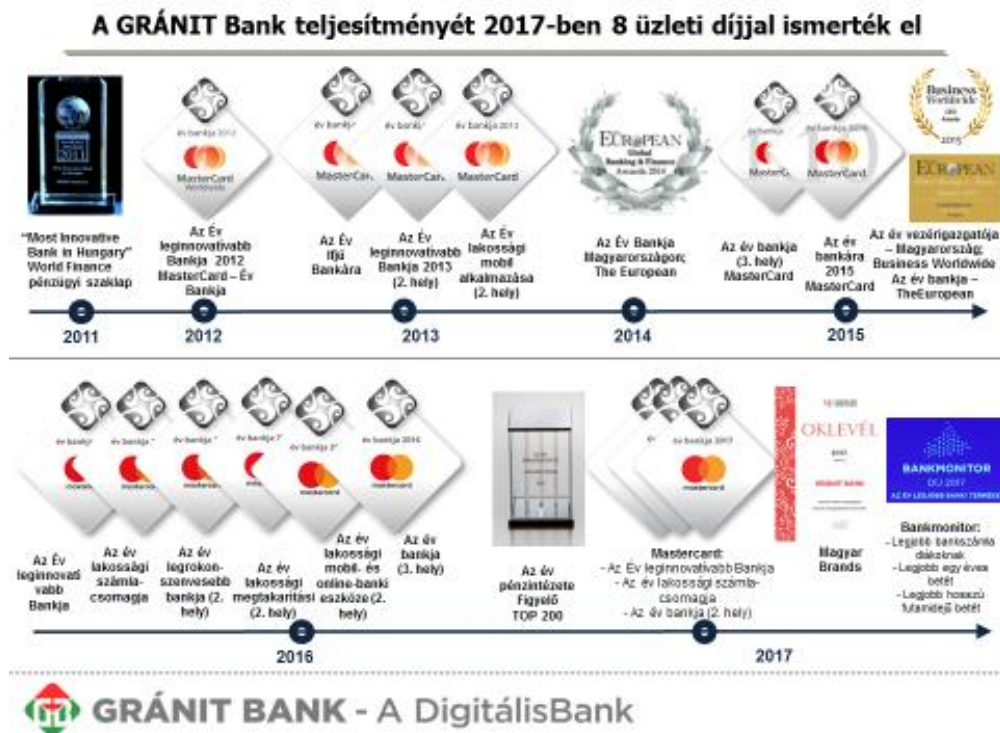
A GRÁNIT Bank teljesítményét 2017-ben 8 üzleti díjjal ismerték el

év bankja 2012
MasterCard Worldwide

év bankja
MasterCard

év bankja
MasterCard

év bankja 2013
MasterCard

EUROPEAN
Global Banking & Finance Awards 2014

év bankja
MasterCard

év bankja 2015
MasterCard

Business Worldwide

EUROPEAN

"Most Innovative Bank in Hungary" World Finance pénzügyi szaklap

Az Év leginnovatívabb Bankja 2012 MasterCard – Év Bankja

Az Év Ifjú Bankára

Az Év leginnovatívabb Bankja 2013 (2. hely)

Az Év lakossági mobil alkalmazása (2. hely)

Az Év Bankja Magyarországon; The European

Az év bankja (3. hely) MasterCard

Az év bankára 2015 MasterCard

Az év vezérigazgatója – Magyarország; Business Worldwide
Az év bankja – TheEuropean

2011
2012
2013
2014
2015

év bankja
év bankja
év bankja
év bankja
év bankja
év bankja 2016
mastercard

év bankja 2017
mastercard

OKLEVÉL

BANKMONITOR
DÍJ 2017

Az Év leginnovatívabb Bankja

Az év lakossági számlacsomagja

Az év legrokonszenvesebb bankja (2. hely)

Az év lakossági megtakarítási (2. hely)

Az év lakossági mobil- és online-banki eszköze (2. hely)

Az év bankja (3. hely)

Az év pénzintézete Figyelő TOP 200

Mastercard:
- Az Év leginnovatívabb Bankja
- Az év lakossági számlacsomagja
- Az év bankja (2. hely)

Magyar Brands

Bankmonitor:
- Legjobb bankszámla diákoknak
- Legjobb egy éves betét
- Legjobb hosszú futamidejű betét

2016
2017

GRÁNIT BANK - A DigitálisBank